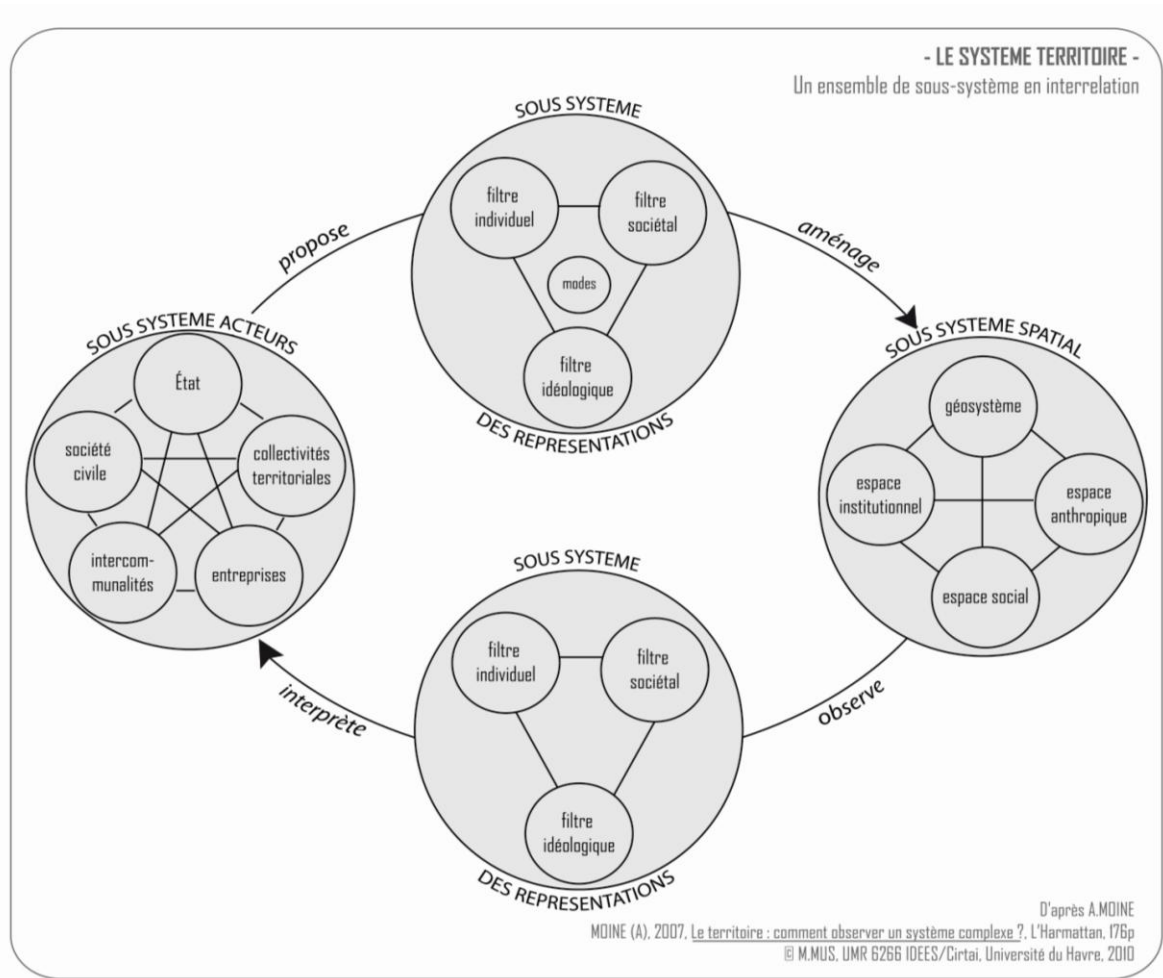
- LE SYSTEME TERRITOIRE -
Un ensemble de sous-système en interrelation

SOUS SYSTEME
filtre individuel
filtre sociétal
modes
filtre idéologique
DES REPRESENTATIONS

propose

aménage

SOUS SYSTEME ACTEURS
État
société civile
collectivités territoriales
intercommunalités
entreprises

SOUS SYSTEME SPATIAL
géosystème
espace institutionnel
espace anthropique
espace social

interprète

observe

SOUS SYSTEME
filtre individuel
filtre sociétal
filtre idéologique
DES REPRESENTATIONS

D'après A.MOINE
MOINE (A), 2007, Le territoire : comment observer un système complexe ?, L'Harmattan, 176p
© M.MUS, UMR 6266 IDEES/Cirtai, Université du Havre, 2010